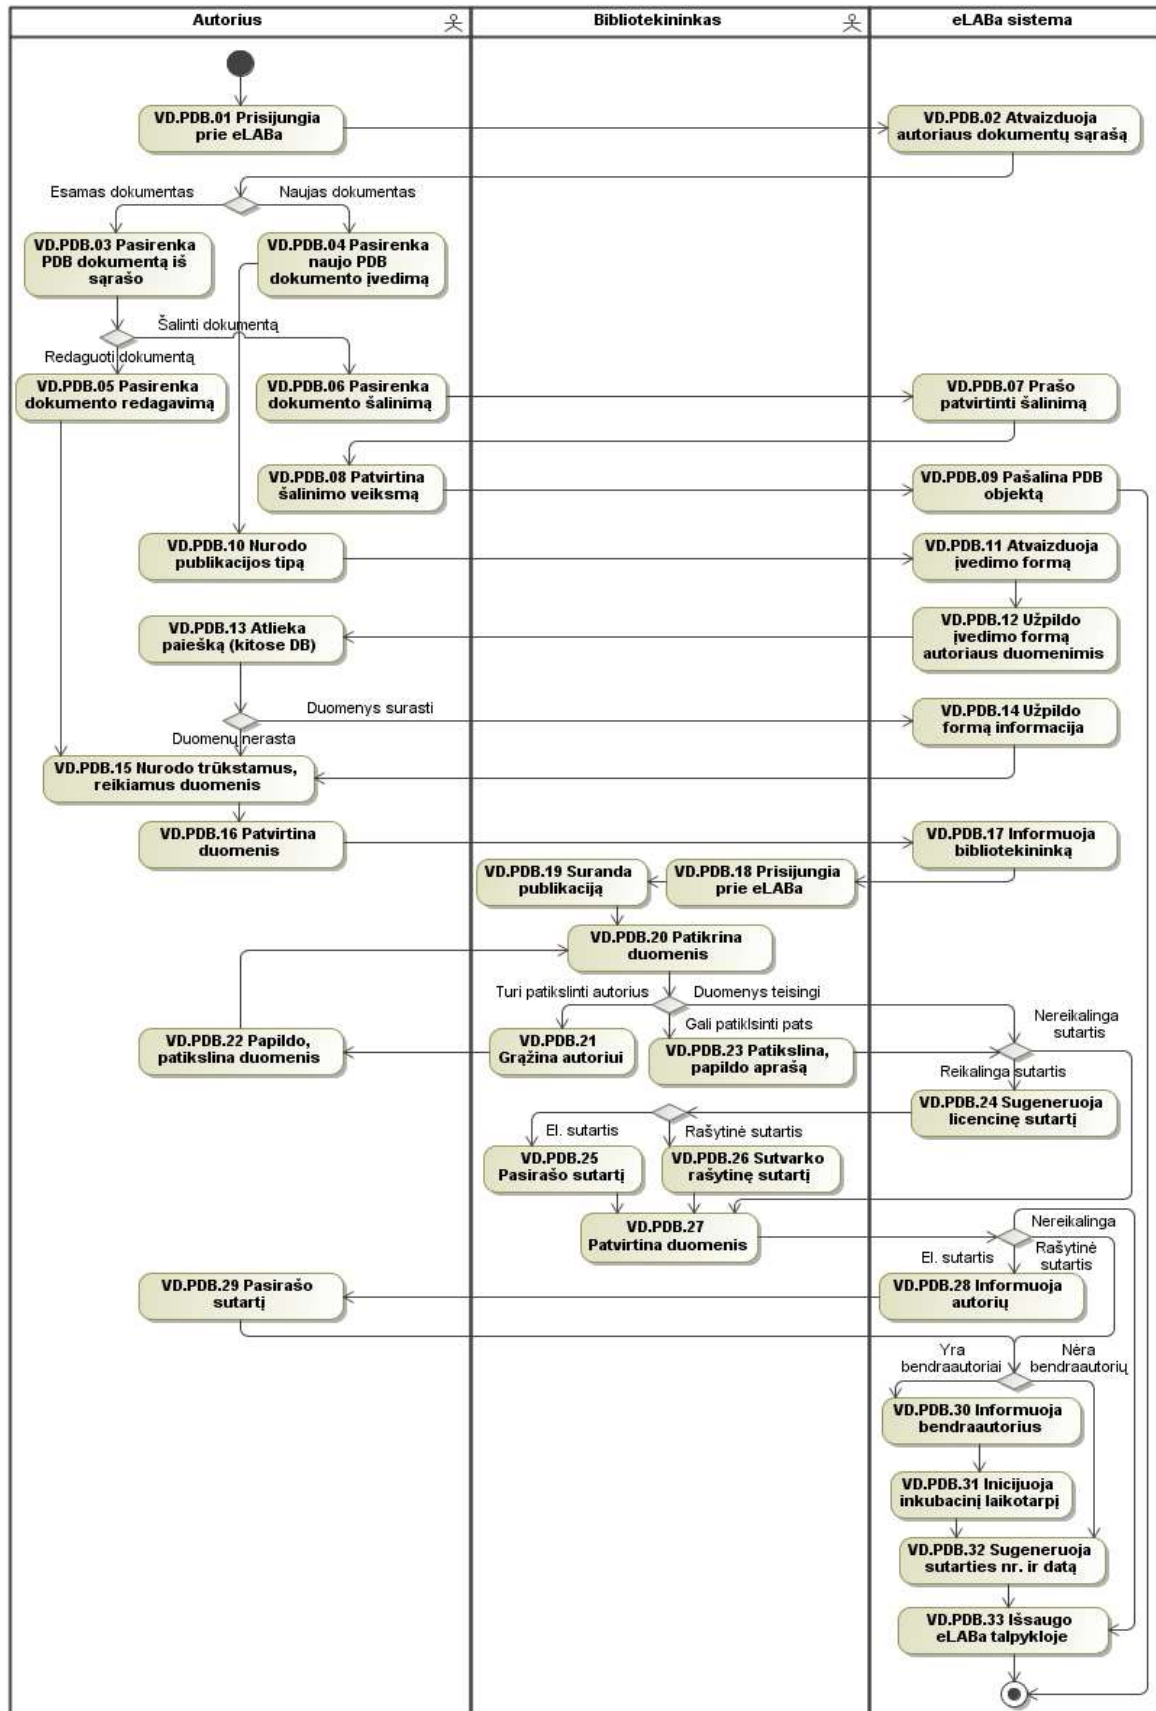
Autorius

Bibliotekininkas

eLABa sistema

VD.PDB.01 Prisijungia prie eLABa

VD.PDB.02 Atvaizduoja autoriaus dokumentų sąrašą

Esamas dokumentas

Naujas dokumentas

VD.PDB.03 Pasirenka PDB dokumentą iš sąrašo

VD.PDB.04 Pasirenka naujo PDB dokumento įvedimą

Šalinti dokumentą

Redaguoti dokumentą

VD.PDB.05 Pasirenka dokumento redagavimą

VD.PDB.06 Pasirenka dokumento šalinimą

VD.PDB.07 Prašo patvirtinti šalinimą

VD.PDB.08 Patvirtina šalinimo veiksmą

VD.PDB.09 Pašalina PDB objektą

VD.PDB.10 Nurodo publikacijos tipą

VD.PDB.11 Atvaizduoja įvedimo formą

VD.PDB.12 Užpildo įvedimo formą autoriaus duomenimis

VD.PDB.13 Atlieka paiešką (kitose DB)

Duomenys surasti

VD.PDB.14 Užpildo formą informacija

Duomenų nerasta

VD.PDB.15 Nurodo trūkstamus, reikiamus duomenis

VD.PDB.16 Patvirtina duomenis

VD.PDB.17 Informuoja bibliotekininką

VD.PDB.19 Suranda publikaciją

VD.PDB.18 Prisijungia prie eLABa

VD.PDB.20 Patikrina duomenis

Turi patikslinti autorius

Duomenys teisingi

Nereikalinga sutartis

VD.PDB.22 Papildo, patikslina duomenis

VD.PDB.21 Grąžina autoriui

Gali patikslinti pats

VD.PDB.23 Patikslina, papildo aprašą

Reikalinga sutartis

VD.PDB.24 Sugeneruoja licencinę sutartį

El. sutartis

Rašytinė sutartis

VD.PDB.25 Pasirašo sutartį

VD.PDB.26 Sutvarko rašytinę sutartį

VD.PDB.27 Patvirtina duomenis

Nereikalinga

El. sutartis

Rašytinė sutartis

VD.PDB.29 Pasirašo sutartį

VD.PDB.28 Informuoja autorių

Yra bendraautoriai

Nėra bendraautorių

VD.PDB.30 Informuoja bendraautorius

VD.PDB.31 Inicijuoja inkubacinį laikotarpį

VD.PDB.32 Sugeneruoja sutarties nr. ir datą

VD.PDB.33 Išsaugo eLABa talpykloje